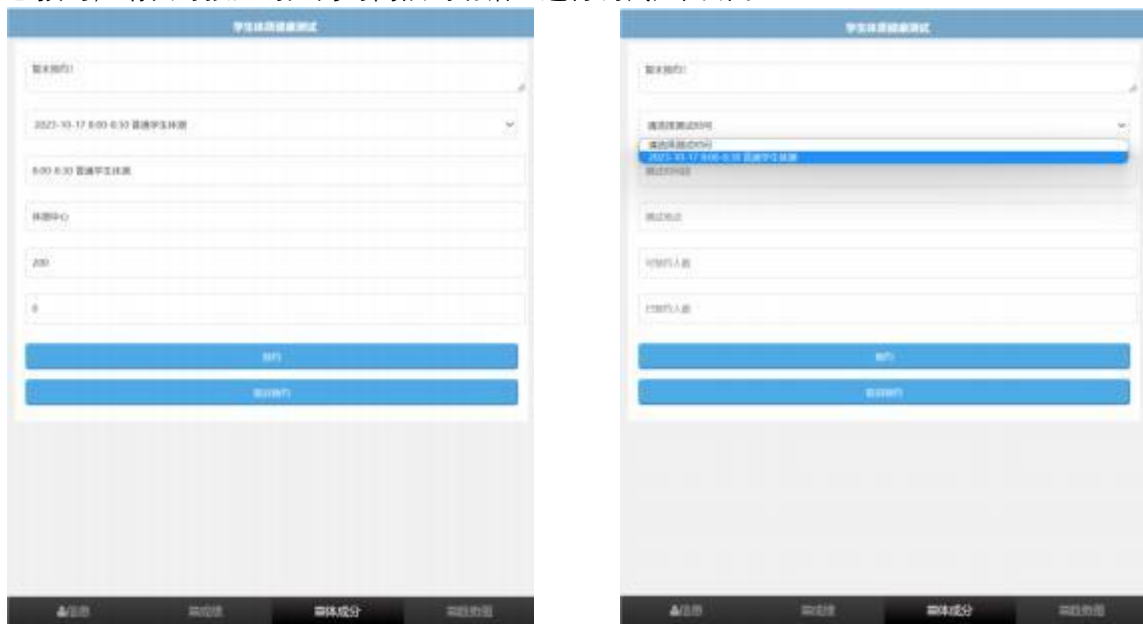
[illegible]

学生体质健康测试

暂未预约!

2023-10-17 8:00-8:30 普通学生体测

8:00-8:30 普通学生体测

体测中心

200

0

预约

取消预约

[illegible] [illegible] 查体成分 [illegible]

学生体质健康测试

暂未预约!

请选择测试时间

请选择测试时间

2023-10-17 8:00-8:30 普通学生体测

测试时间

测试地点

可预约人数

已预约人数

预约

取消预约

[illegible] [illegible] 查体成分 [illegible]